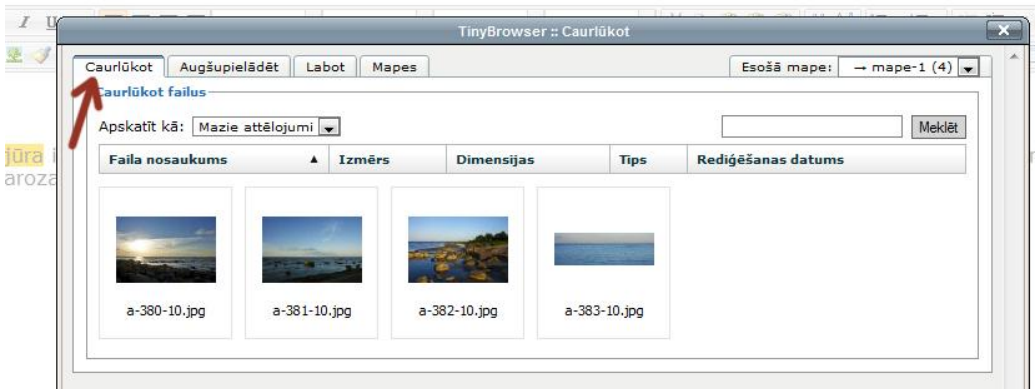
TinyBrowser :: Caurlūkot

Caurlūkot | Augšupielādēt | Labot | Mapes

Esošā mape: → mape-1 (4)

Caurlūkot failus

Apskatīt kā: Mazie attēlojumi

Meklēt

| Faila nosaukums ▲ | Izmērs | Dimensijas | Tips | Rediģēšanas datums |
|---|---|---|---|---|

a-380-10.jpg

a-381-10.jpg

a-382-10.jpg

a-383-10.jpg

jūra i

aroza